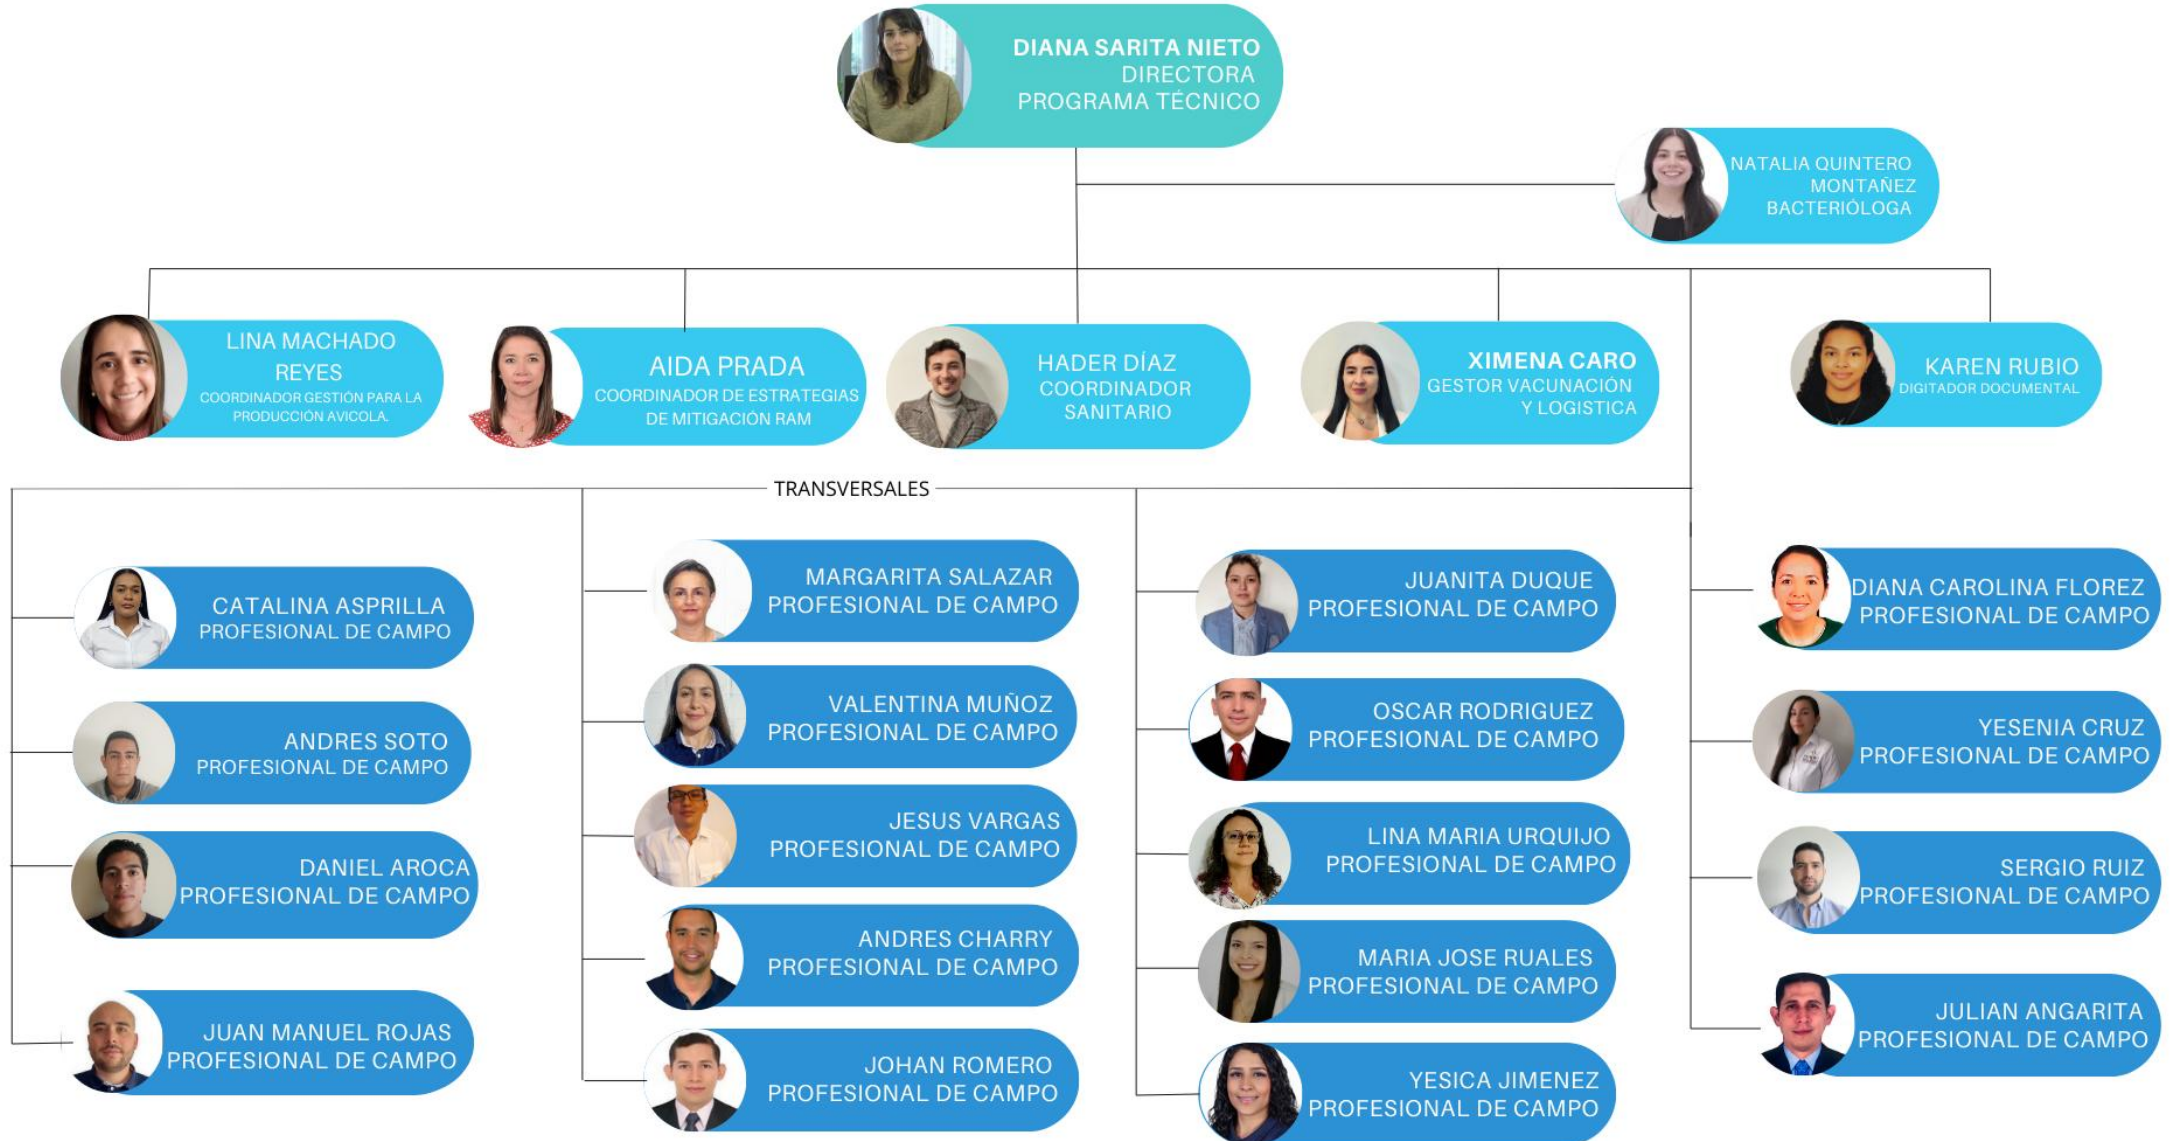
DIANA SARITA NIETO
DIRECTORA
PROGRAMA TÉCNICO

NATALIA QUINTERO MONTAÑEZ
BACTERIÓLOGA

LINA MACHADO REYES
COORDINADOR GESTIÓN PARA LA PRODUCCIÓN AVICOLA.

AIDA PRADA
COORDINADOR DE ESTRATEGIAS DE MITIGACIÓN RAM

HADER DÍAZ
COORDINADOR SANITARIO

XIMENA CARO
GESTOR VACUNACIÓN Y LOGISTICA

KAREN RUBIO
DIGITADOR DOCUMENTAL

TRANSVERSALES

CATALINA ASPRILLA
PROFESIONAL DE CAMPO

ANDRES SOTO
PROFESIONAL DE CAMPO

DANIEL AROCA
PROFESIONAL DE CAMPO

JUAN MANUEL ROJAS
PROFESIONAL DE CAMPO

MARGARITA SALAZAR
PROFESIONAL DE CAMPO

VALENTINA MUÑOZ
PROFESIONAL DE CAMPO

JESUS VARGAS
PROFESIONAL DE CAMPO

ANDRES CHARRY
PROFESIONAL DE CAMPO

JOHAN ROMERO
PROFESIONAL DE CAMPO

JUANITA DUQUE
PROFESIONAL DE CAMPO

OSCAR RODRIGUEZ
PROFESIONAL DE CAMPO

LINA MARIA URQUIJO
PROFESIONAL DE CAMPO

MARIA JOSE RUALES
PROFESIONAL DE CAMPO

YESICA JIMENEZ
PROFESIONAL DE CAMPO

DIANA CAROLINA FLOREZ
PROFESIONAL DE CAMPO

YESENIA CRUZ
PROFESIONAL DE CAMPO

SERGIO RUIZ
PROFESIONAL DE CAMPO

JULIAN ANGARITA
PROFESIONAL DE CAMPO